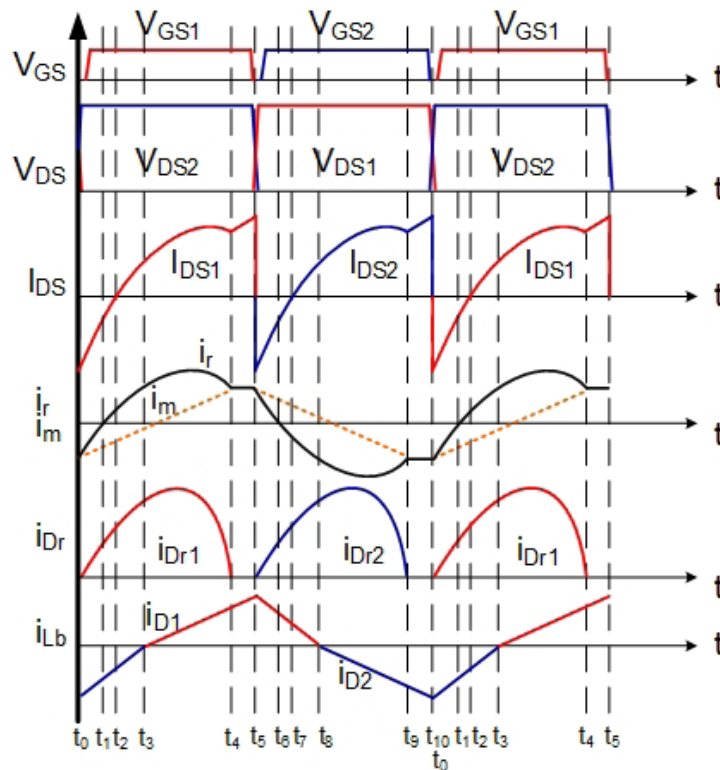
$V_{GS1}$ $V_{GS2}$ $V_{GS1}$

$V_{GS}$ t

$V_{DS}$ $V_{DS2}$ $V_{DS1}$ $V_{DS2}$ t

$I_{DS1}$ $I_{DS2}$ $I_{DS1}$

$I_{DS}$ t

$i_r$

$i_m$

$i_r$
$i_m$ t

$i_{Dr}$ $i_{Dr1}$ $i_{Dr2}$ $i_{Dr1}$ t

$i_{D1}$

$i_{Lb}$ t

$i_{D2}$

$t_0$ $t_1$ $t_2$ $t_3$ $t_4$ $t_5$ $t_6$ $t_7$ $t_8$ $t_9$ $t_{10}$ $t_1$ $t_2$ $t_3$ $t_4$ $t_5$
$t_0$